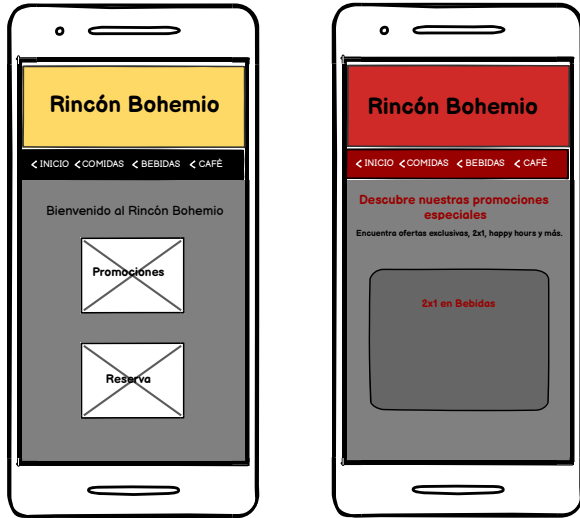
Rincón Bohemio

< INICIO < COMIDAS < BEBIDAS < CAFÉ

Bienvenido al Rincón Bohemio

Promociones

Reserva

Rincón Bohemio

< INICIO < COMIDAS < BEBIDAS < CAFÉ

Descubre nuestras promociones especiales

Encuentra ofertas exclusivas, 2x1, happy hours y más.

2x1 en Bebidas